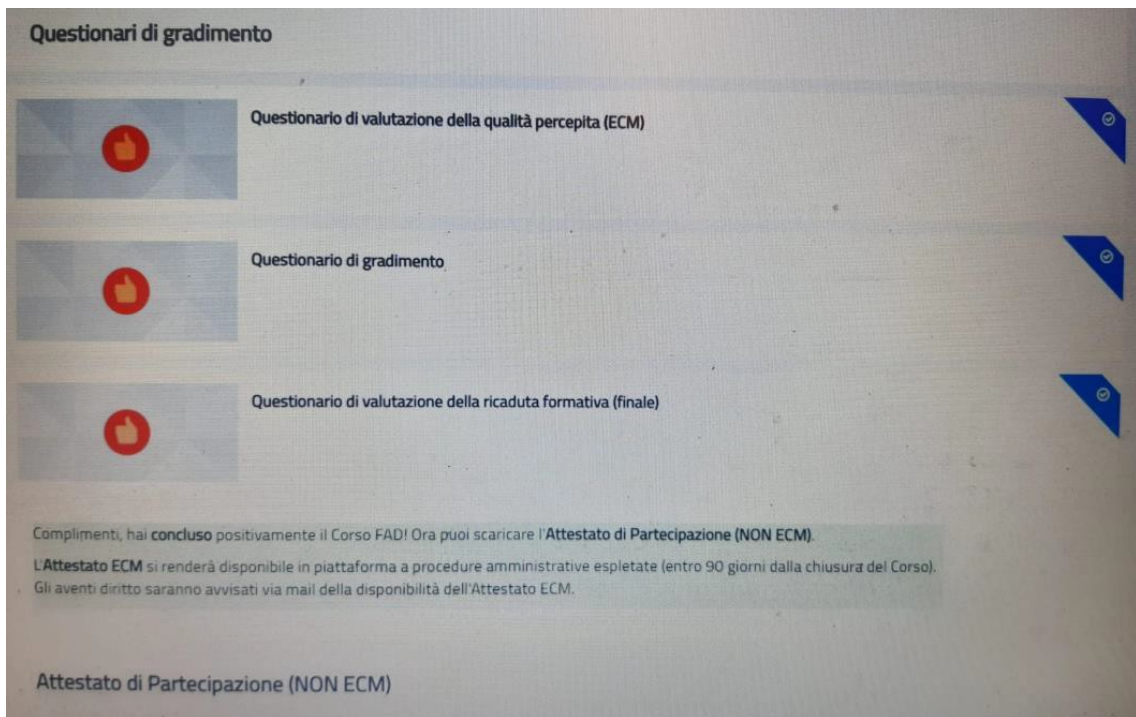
Questionari di gradimento

Questionario di valutazione della qualità percepita (ECM)

Questionario di gradimento

Questionario di valutazione della ricaduta formativa (finale)

Complimenti, hai concluso positivamente il Corso FAD! Ora puoi scaricare l'Attestato di Partecipazione (NON ECM).

L'Attestato ECM si renderà disponibile in piattaforma a procedure amministrative espletate (entro 90 giorni dalla chiusura del Corso). Gli aventi diritto saranno avvisati via mail della disponibilità dell'Attestato ECM.

Attestato di Partecipazione (NON ECM)